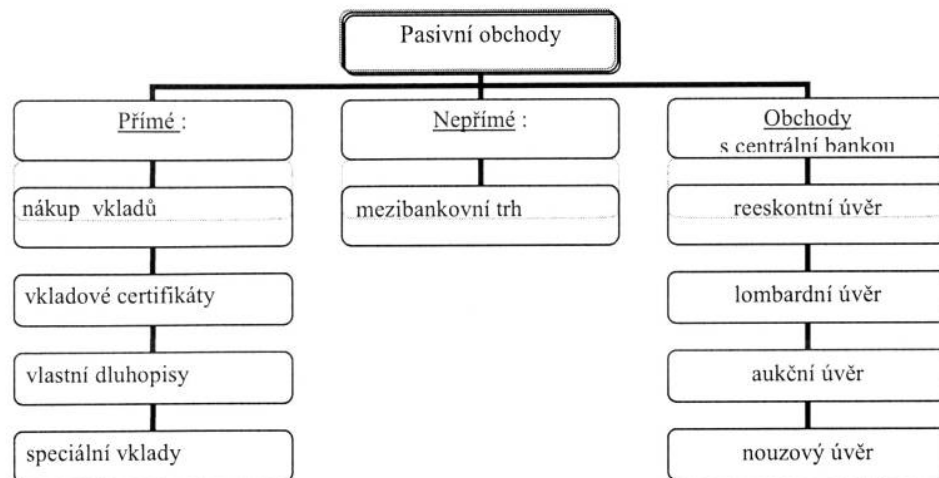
Pasivní obchody

Přímé :

nákup vkladů

vkladové certifikáty

vlastní dluhopisy

speciální vklady

Nepřímé :

mezibankovní trh

Obchody s centrální bankou

reeskontní úvěr

lombardní úvěr

aukční úvěr

nouzový úvěr